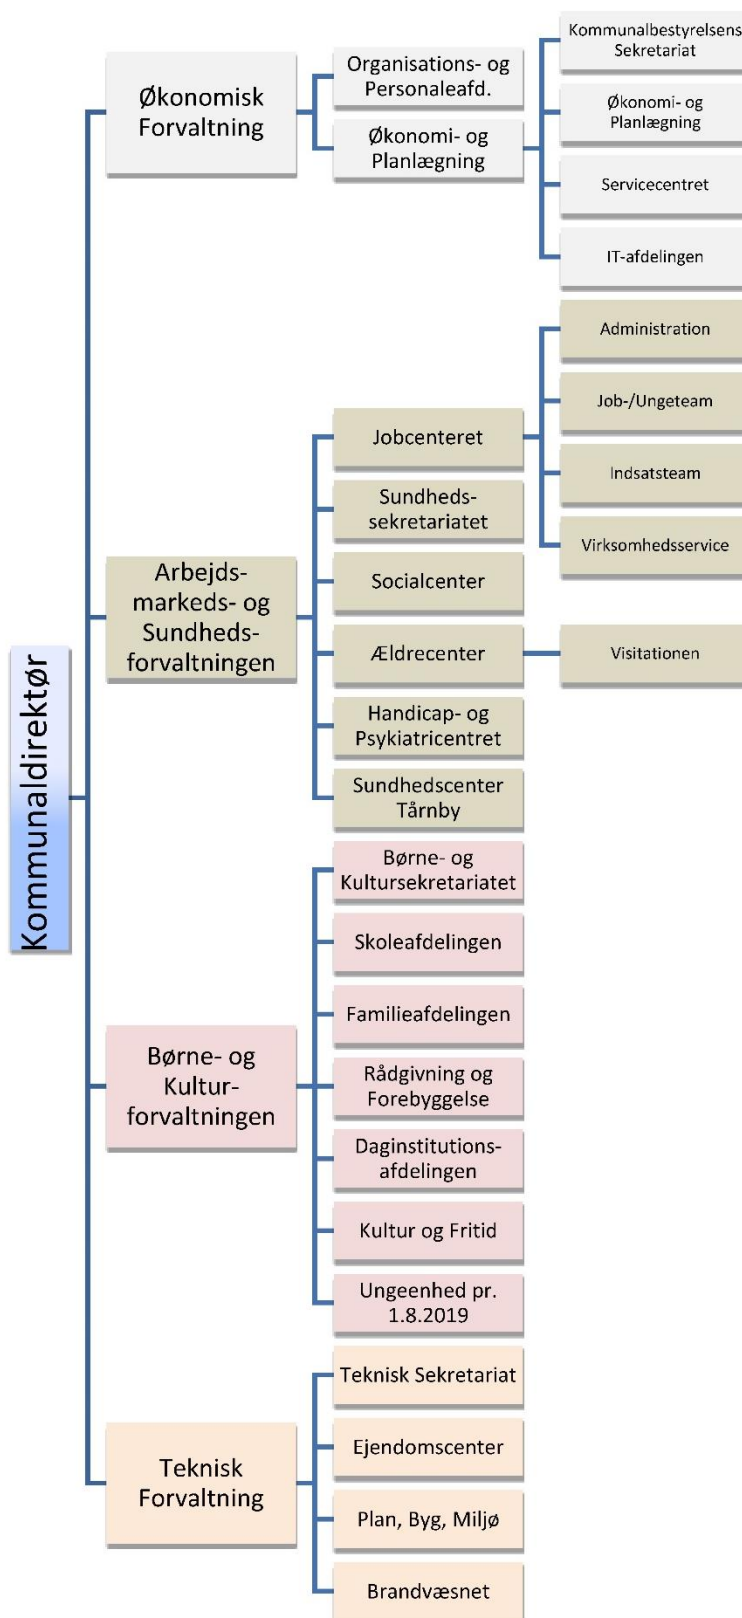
Kommunaldirektør

Økonomisk Forvaltning

Organisations- og Personaleafd.

Økonomi- og Planlægning

Kommunalbestyrelsens Sekretariat

Økonomi- og Planlægning

Servicecentret

IT-afdelingen

Arbejdsmarkeds- og Sundhedsforvaltningen

Jobcenteret

Administration

Job-/Ungeteam

Indsatsteam

Virksomhedsservice

Sundhedssekretariatet

Socialcenter

Ældrecenter

Visitationen

Handicap- og Psykiatricentret

Sundhedscenter Tårnby

Børne- og Kulturforvaltningen

Børne- og Kultursekretariatet

Skoleafdelingen

Familieafdelingen

Rådgivning og Forebyggelse

Daginstitutionsafdelingen

Kultur og Fritid

Ungeenhed pr. 1.8.2019

Teknisk Forvaltning

Teknisk Sekretariat

Ejendomscenter

Plan, Byg, Miljø

Brandvæsnet